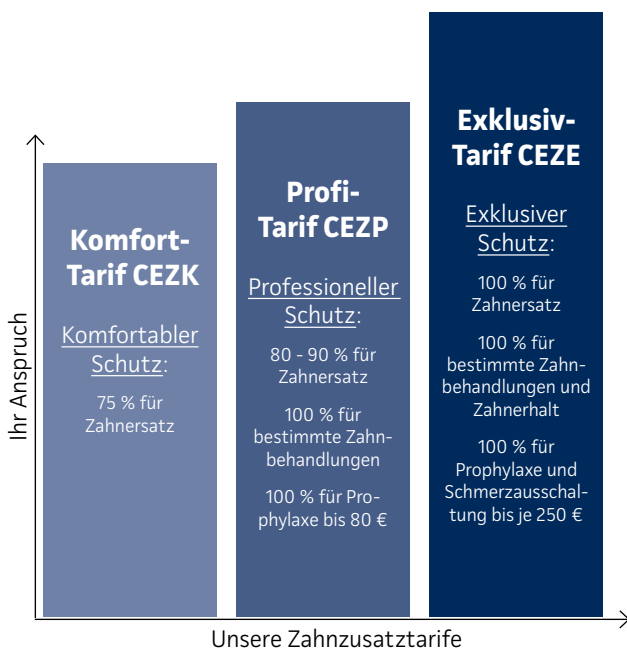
Ihr Anspruch

Komfort-Tarif CEZK

Komfortabler Schutz:

75 % für Zahnersatz

Profi-Tarif CEZP

Professioneller Schutz:

80 - 90 % für Zahnersatz

100 % für bestimmte Zahnbehandlungen

100 % für Prophylaxe bis 80 €

Exklusiv-Tarif CEZE

Exklusiver Schutz:

100 % für Zahnersatz

100 % für bestimmte Zahnbehandlungen und Zahnerhalt

100 % für Prophylaxe und Schmerzausschaltung bis je 250 €

Unsere Zahnzusatztarife